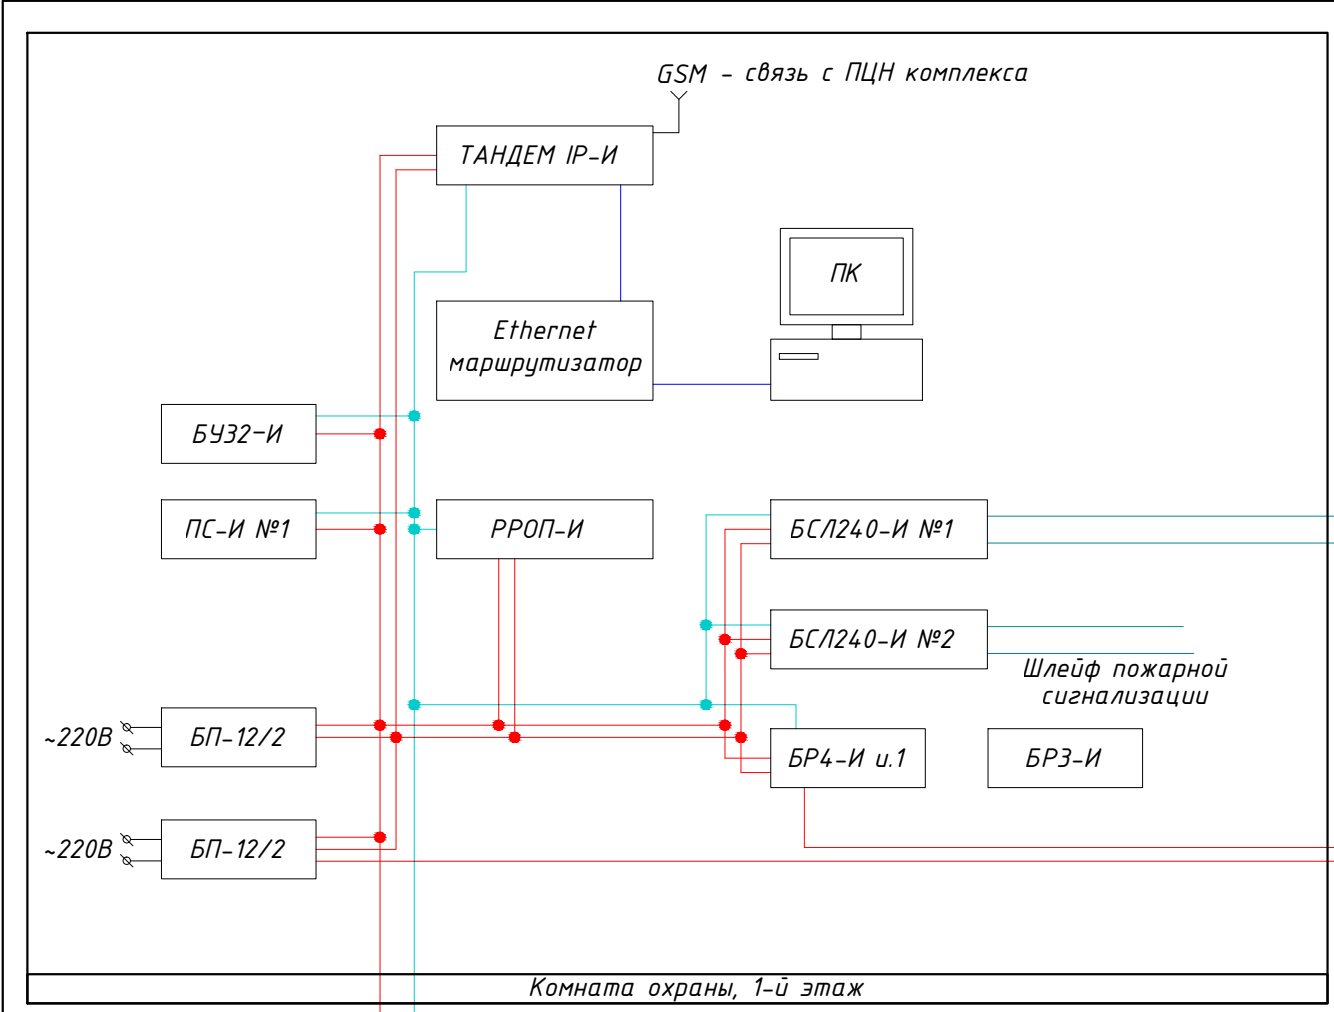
GSM – связь с ПЦН комплекса

ТАНДЕМ IP-И

ПК

Ethernet маршрутизатор

БУЗ2-И

ПС-И №1

РРОП-И

БСЛ240-И №1

БСЛ240-И №2

Шлейф пожарной сигнализации

~220В

БП-12/2

БР4-И и.1

БР3-И

~220В

БП-12/2

Комната охраны, 1-й этаж